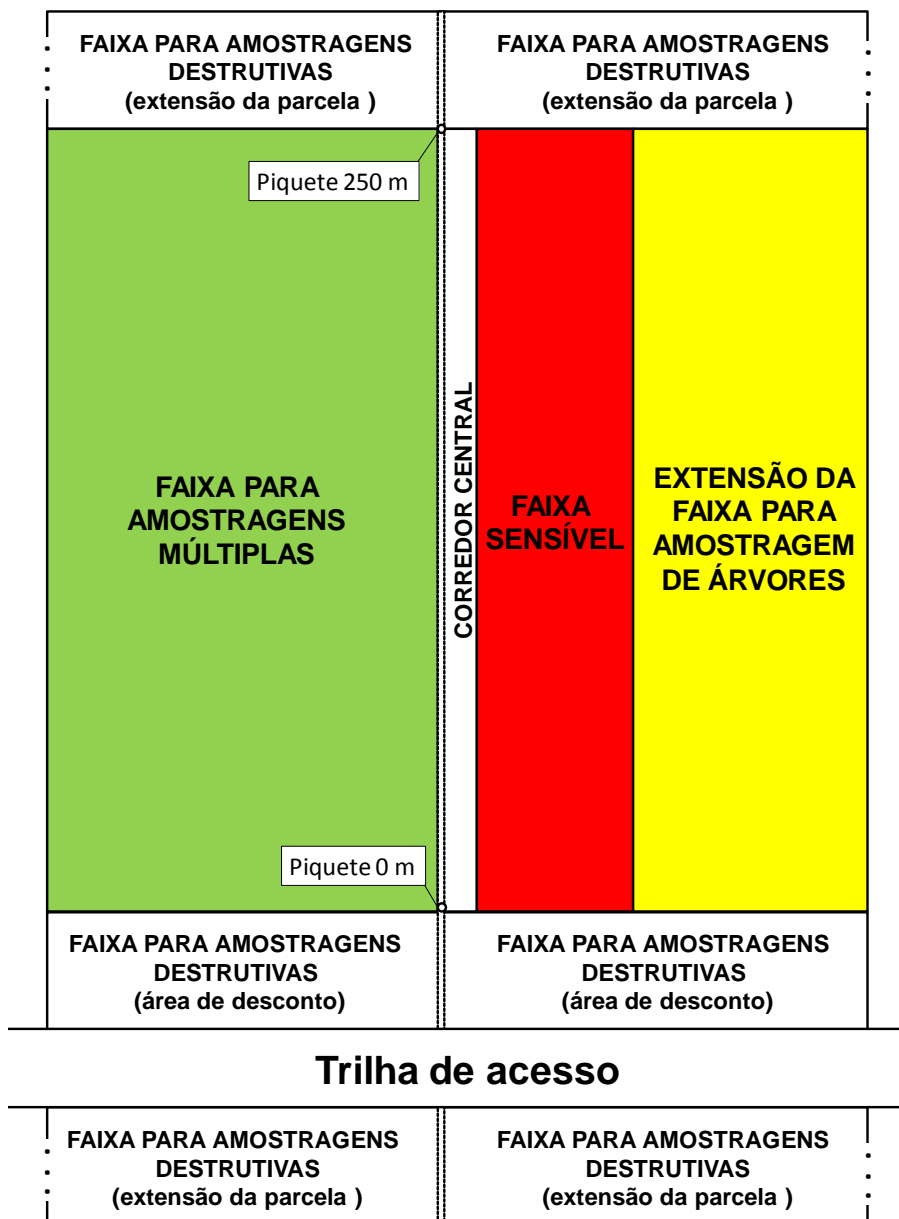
FAIXA PARA AMOSTRAGENS DESTRUTIVAS (extensão da parcela )

FAIXA PARA AMOSTRAGENS DESTRUTIVAS (extensão da parcela )

Piquete 250 m

FAIXA PARA AMOSTRAGENS MÚLTIPLAS

CORREDOR CENTRAL

FAIXA SENSÍVEL

EXTENSÃO DA FAIXA PARA AMOSTRAGEM DE ÁRVORES

Piquete 0 m

FAIXA PARA AMOSTRAGENS DESTRUTIVAS (área de desconto)

FAIXA PARA AMOSTRAGENS DESTRUTIVAS (área de desconto)

Trilha de acesso

FAIXA PARA AMOSTRAGENS DESTRUTIVAS (extensão da parcela )

FAIXA PARA AMOSTRAGENS DESTRUTIVAS (extensão da parcela )